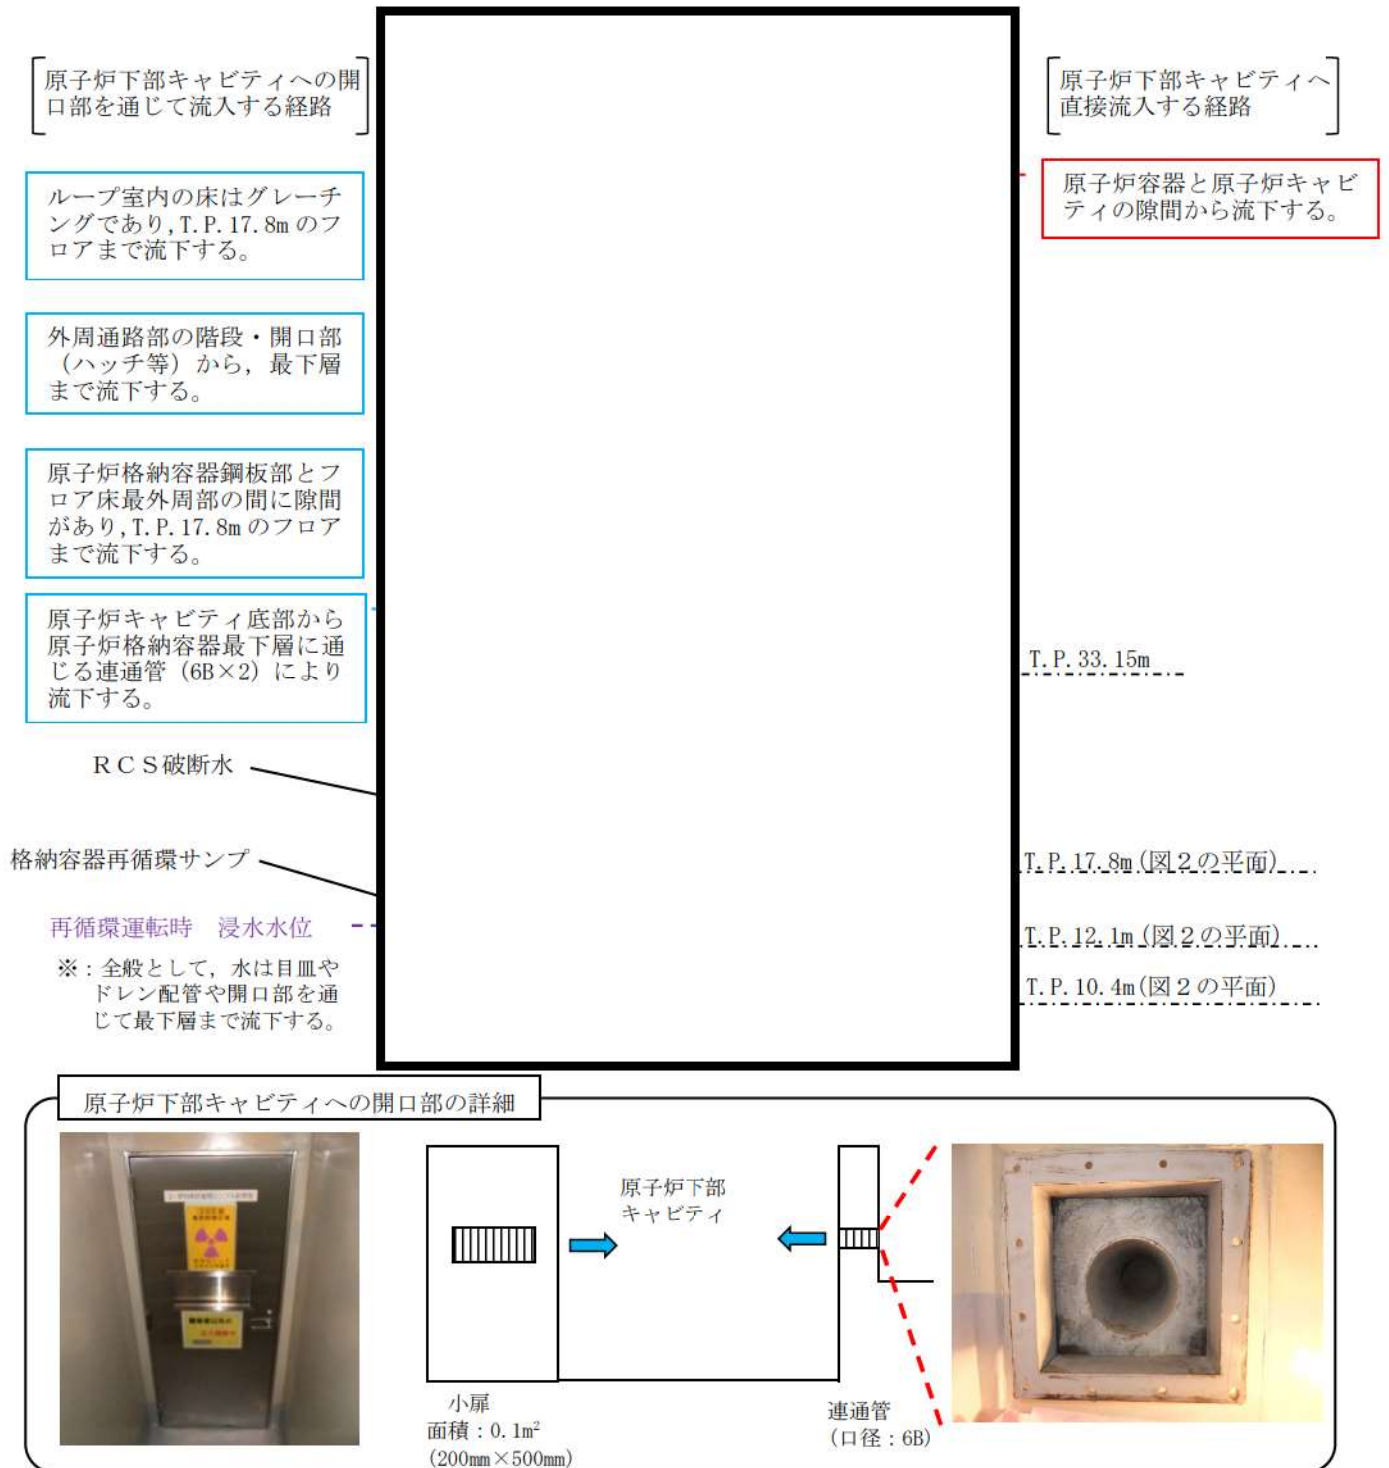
原子炉下部キャビティへの開口部を通じて流入する経路

ループ室内の床はグレーチングであり，T. P. 17. 8m のフロアまで流下する。

外周通路部の階段・開口部（ハッチ等）から，最下層まで流下する。

原子炉格納容器鋼板部とフロア床最外周部の間に隙間があり，T. P. 17. 8m のフロアまで流下する。

原子炉キャビティ底部から原子炉格納容器最下層に通じる連通管（6B×2）により流下する。

ＲＣＳ破断水

格納容器再循環サンプ

再循環運転時　浸水水位

※：全般として，水は目皿やドレン配管や開口部を通じて最下層まで流下する。

原子炉下部キャビティへ直接流入する経路

原子炉容器と原子炉キャビティの隙間から流下する。

T. P. 33. 15m

T. P. 17. 8m（図２の平面）

T. P. 12. 1m（図２の平面）

T. P. 10. 4m（図２の平面）

原子炉下部キャビティへの開口部の詳細

原子炉下部キャビティ

小扉
面積：0. 1m$^2$
（200mm×500mm）

連通管
（口径：6B）